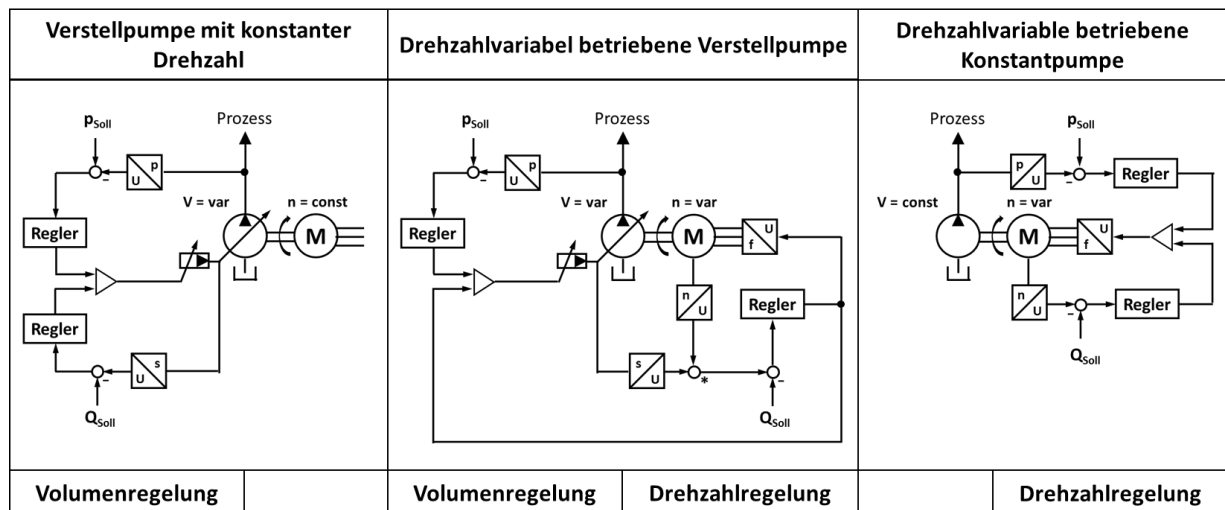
| Verstellpumpe mit konstanter Drehzahl | | Drehzahlvariabel betriebene Verstellpumpe | | Drehzahlvariable betriebene Konstantpumpe | |
|---|---|---|---|---|---|
| $p_{Soll}$ Prozess U p V = var n = const M Regler Regler U s – – $Q_{Soll}$ | | $p_{Soll}$ Prozess U p V = var n = var M f U Regler n U Regler s U * – – $Q_{Soll}$ | | Prozess $p_{Soll}$ p U – Regler V = const n = var M f U n U – Regler $Q_{Soll}$ | |
| Volumenregelung | | Volumenregelung | Drehzahlregelung | | Drehzahlregelung |